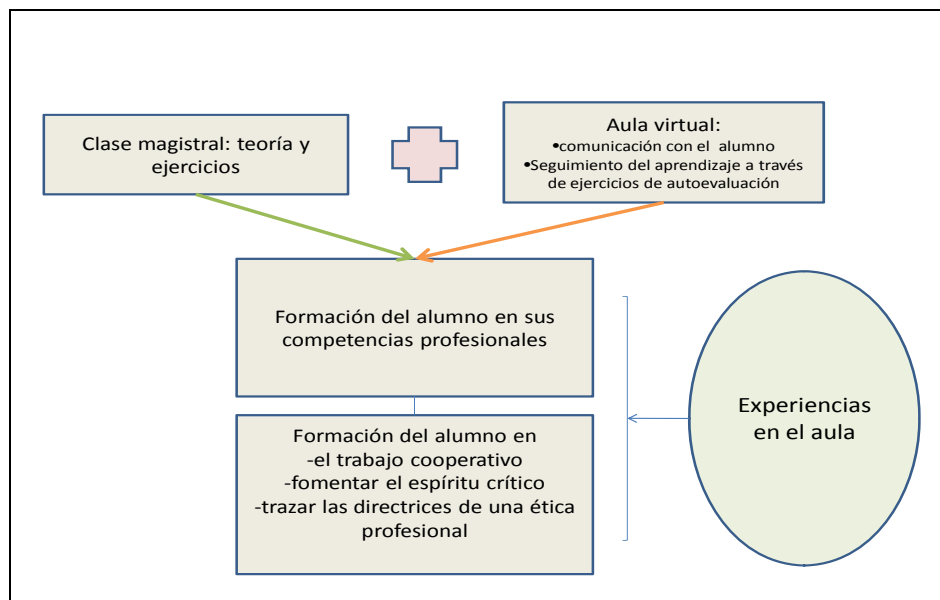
Clase magistral: teoría y ejercicios

Aula virtual:
•comunicación con el alumno
•Seguimiento del aprendizaje a través de ejercicios de autoevaluación

Formación del alumno en sus competencias profesionales

Formación del alumno en
-el trabajo cooperativo
-fomentar el espíritu crítico
-trazar las directrices de una ética profesional

Experiencias en el aula